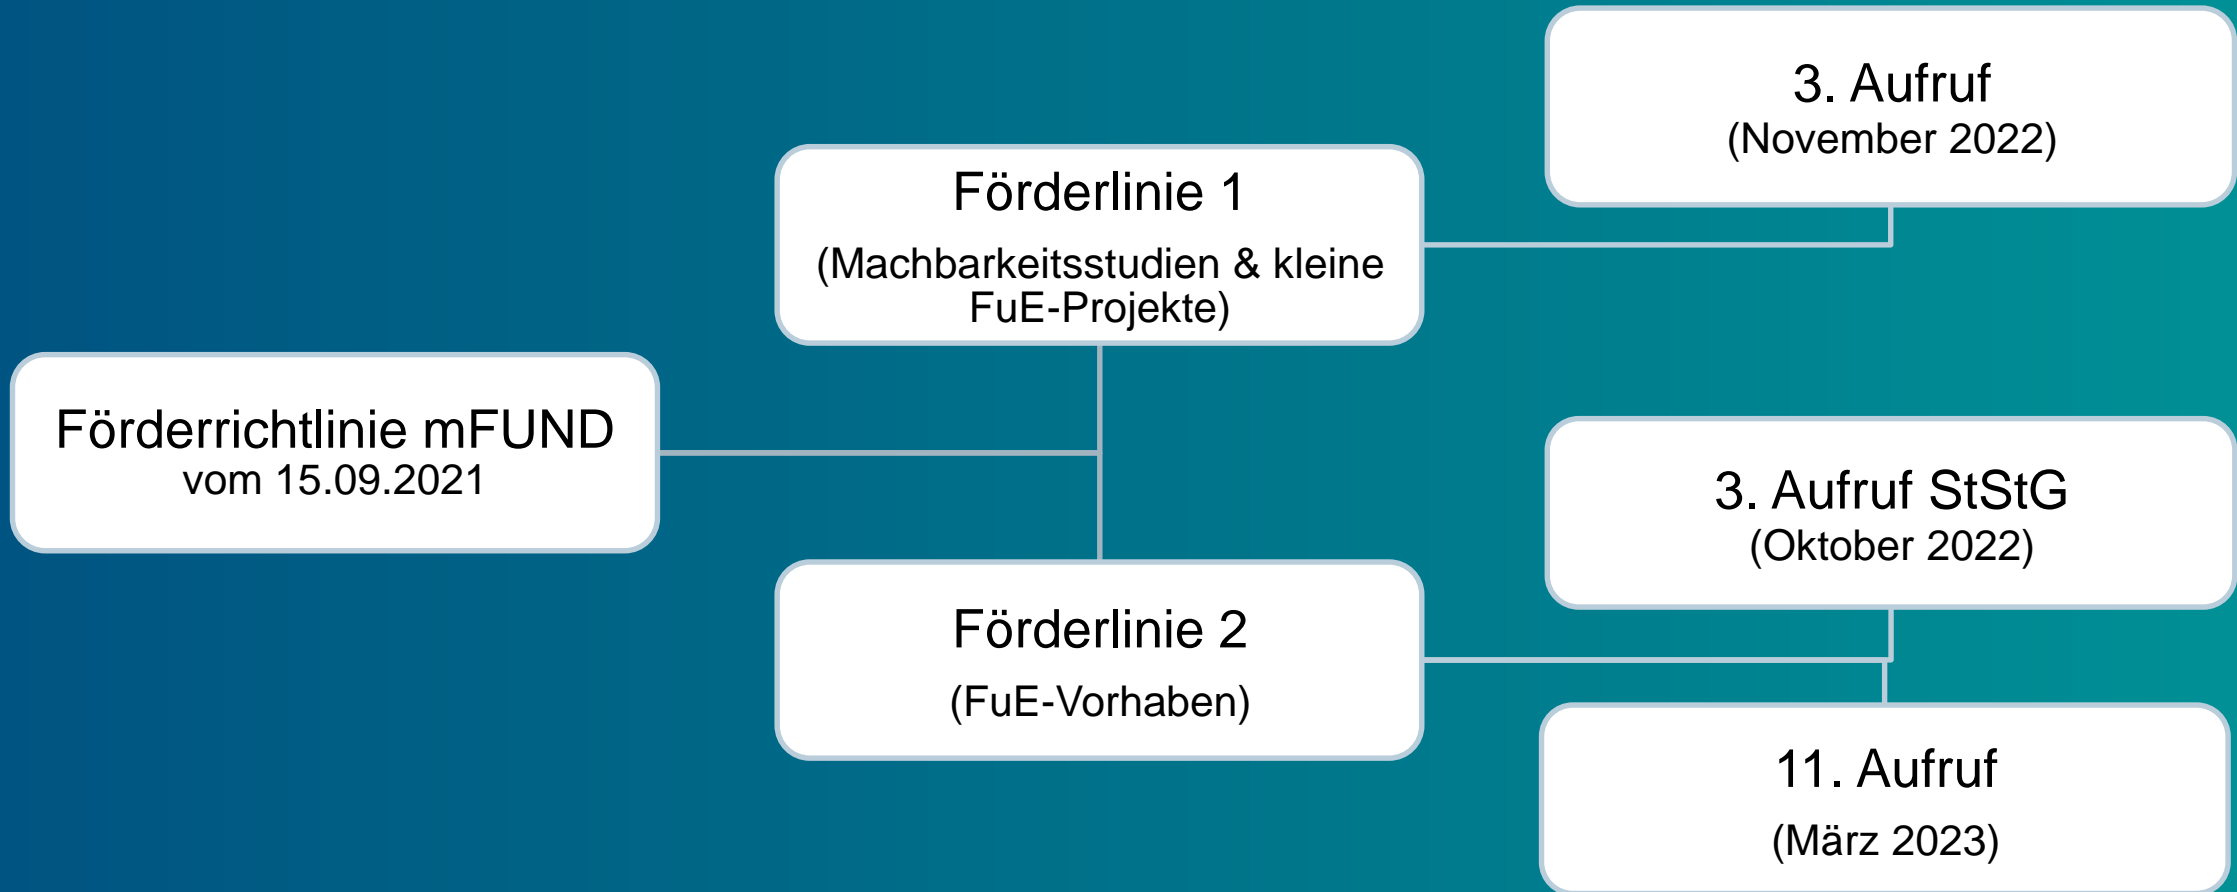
Förderrichtlinie mFUND
vom 15.09.2021

Förderlinie 1
(Machbarkeitsstudien & kleine FuE-Projekte)

3. Aufruf
(November 2022)

Förderlinie 2
(FuE-Vorhaben)

3. Aufruf StStG
(Oktober 2022)

11. Aufruf
(März 2023)